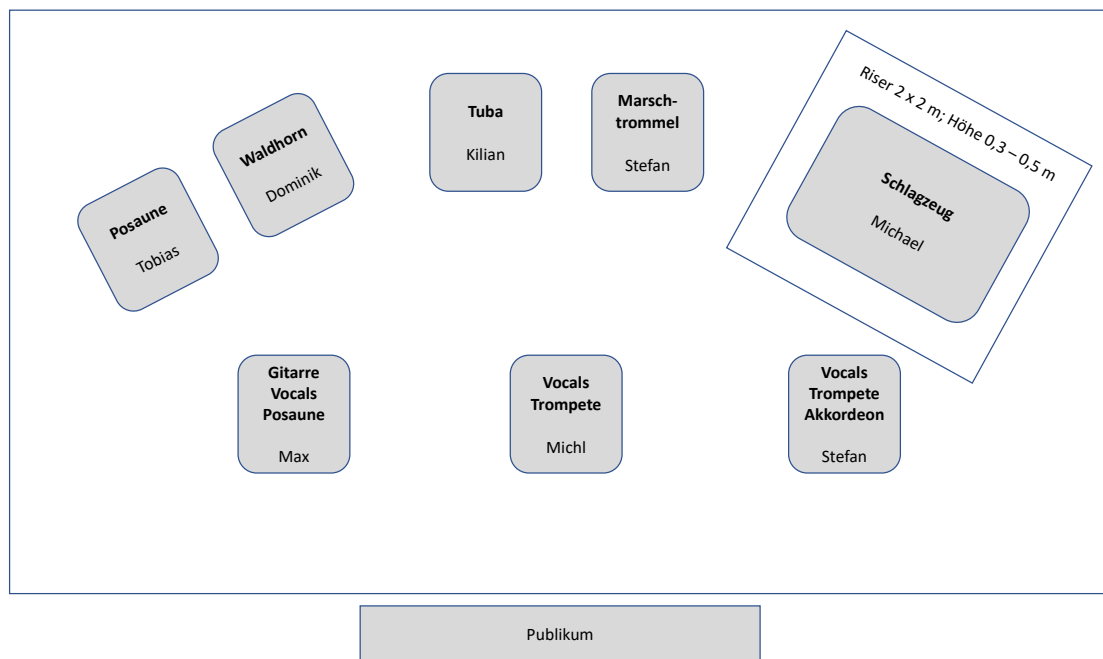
Posaune
Tobias

Waldhorn
Dominik

Tuba
Kilian

Marschtrommel
Stefan

Riser 2 x 2 m; Höhe 0,3 – 0,5 m

Schlagzeug
Michael

Gitarre
Vocals
Posaune
Max

Vocals
Trompete
Michl

Vocals
Trompete
Akkordeon
Stefan

Publikum